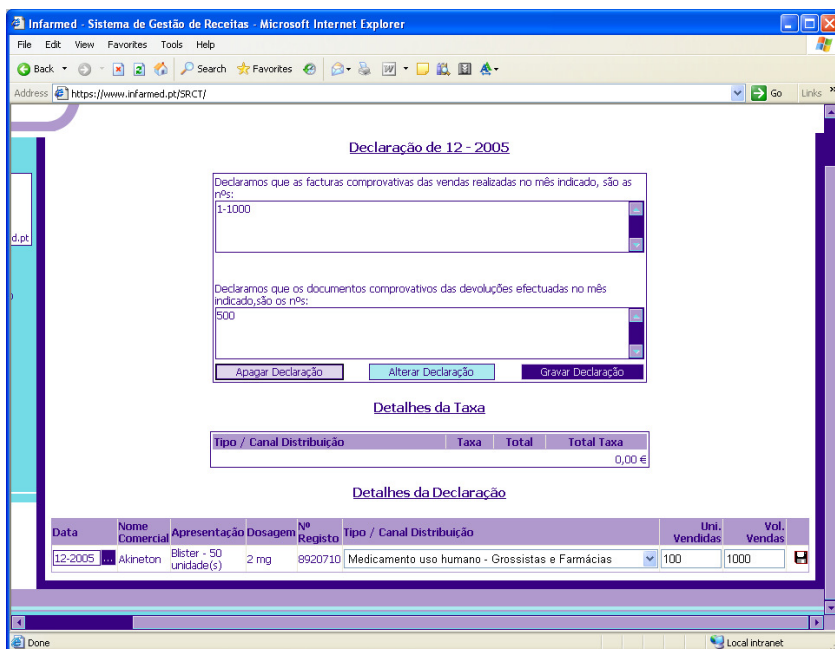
Infarmed - Sistema de Gestão de Receitas - Microsoft Internet Explorer

File Edit View Favorites Tools Help

Back Search Favorites

Address https://www.infarmed.pt/SRCT/ Go Links

d.pt

Declaração de 12 - 2005

Declaramos que as facturas comprovativas das vendas realizadas no mês indicado, são as nºs:

1-1000

Declaramos que os documentos comprovativos das devoluções efectuadas no mês indicado,são os nºs:

500

Apagar Declaração Alterar Declaração Gravar Declaração

Detalhes da Taxa

| Tipo / Canal Distribuição | Taxa | Total | Total Taxa |
|---|---|---|---|
| | | | 0,00 € |

Detalhes da Declaração

| Data | Nome Comercial | Apresentação | Dosagem | Nº Registo | Tipo / Canal Distribuição | Uni. Vendidas | Vol. Vendas |
|---|---|---|---|---|---|---|---|
| 12-2005 ... | Akineton | Blister - 50 unidade(s) | 2 mg | 8920710 | Medicamento uso humano - Grossistas e Farmácias | 100 | 1000 |

Done Local intranet